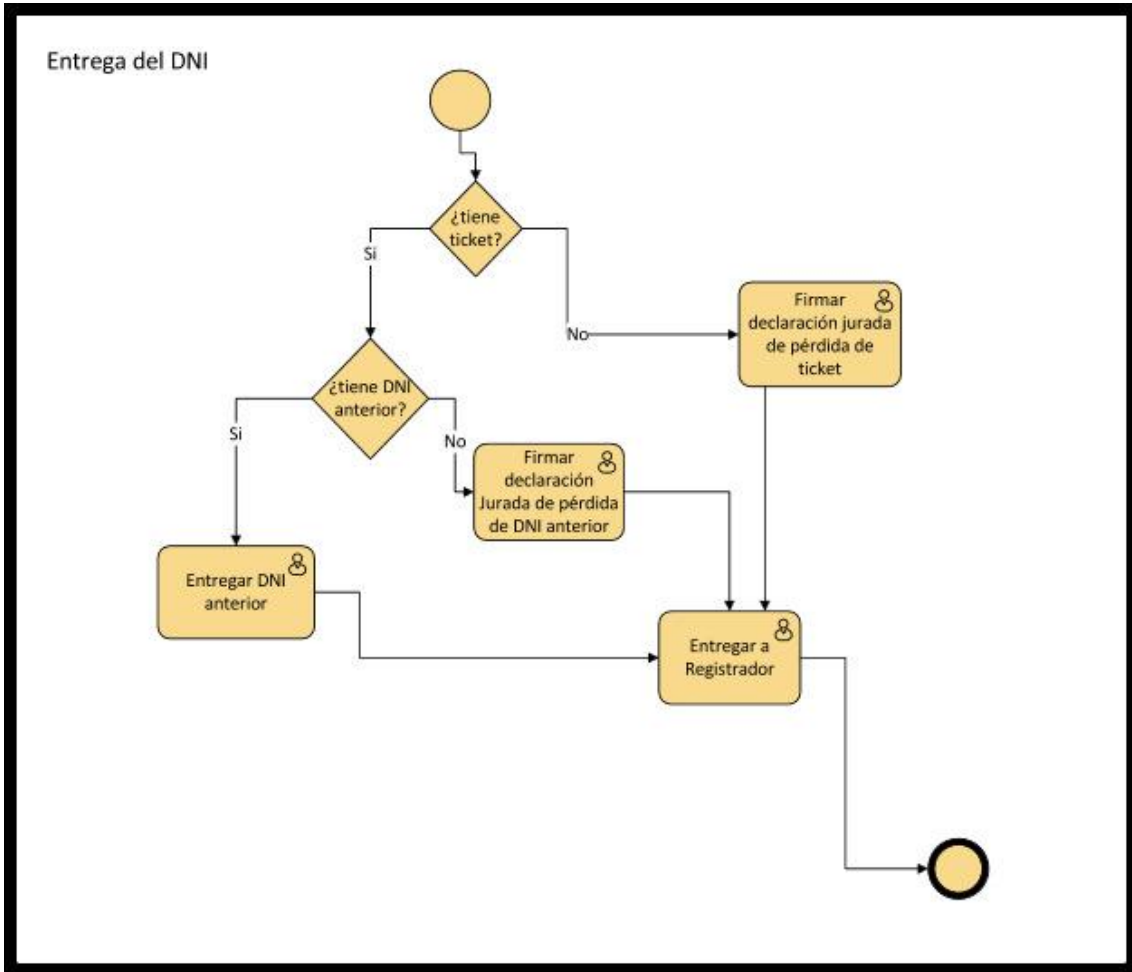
Entrega del DNI

¿tiene ticket?

Si

No

Firmar declaración jurada de pérdida de ticket

¿tiene DNI anterior?

Si

No

Firmar declaración Jurada de pérdida de DNI anterior

Entregar DNI anterior

Entregar a Registrador